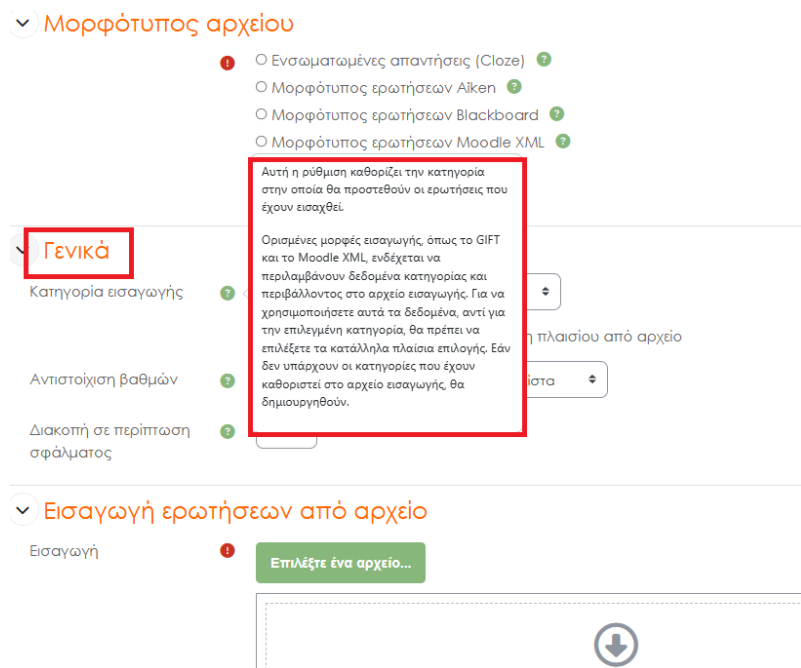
Μορφότυπος αρχείου

Ενσωματωμένες απαντήσεις (Cloze)
Μορφότυπος ερωτήσεων Aiken
Μορφότυπος ερωτήσεων Blackboard
Μορφότυπος ερωτήσεων Moodle XML

Αυτή η ρύθμιση καθορίζει την κατηγορία στην οποία θα προστεθούν οι ερωτήσεις που έχουν εισαχθεί.

Ορισμένες μορφές εισαγωγής, όπως το GIFT και το Moodle XML, ενδέχεται να περιλαμβάνουν δεδομένα κατηγορίας και περιβάλλοντος στο αρχείο εισαγωγής. Για να χρησιμοποιήσετε αυτά τα δεδομένα, αντί για την επιλεγμένη κατηγορία, θα πρέπει να επιλέξετε τα κατάλληλα πλαίσια επιλογής. Εάν δεν υπάρχουν οι κατηγορίες που έχουν καθοριστεί στο αρχείο εισαγωγής, θα δημιουργηθούν.

Γενικά

Κατηγορία εισαγωγής

η πλαισίου από αρχείο

Αντιστοίχιση βαθμών

ιστα

Διακοπή σε περίπτωση σφάλματος

Εισαγωγή ερωτήσεων από αρχείο

Εισαγωγή

Επιλέξτε ένα αρχείο...